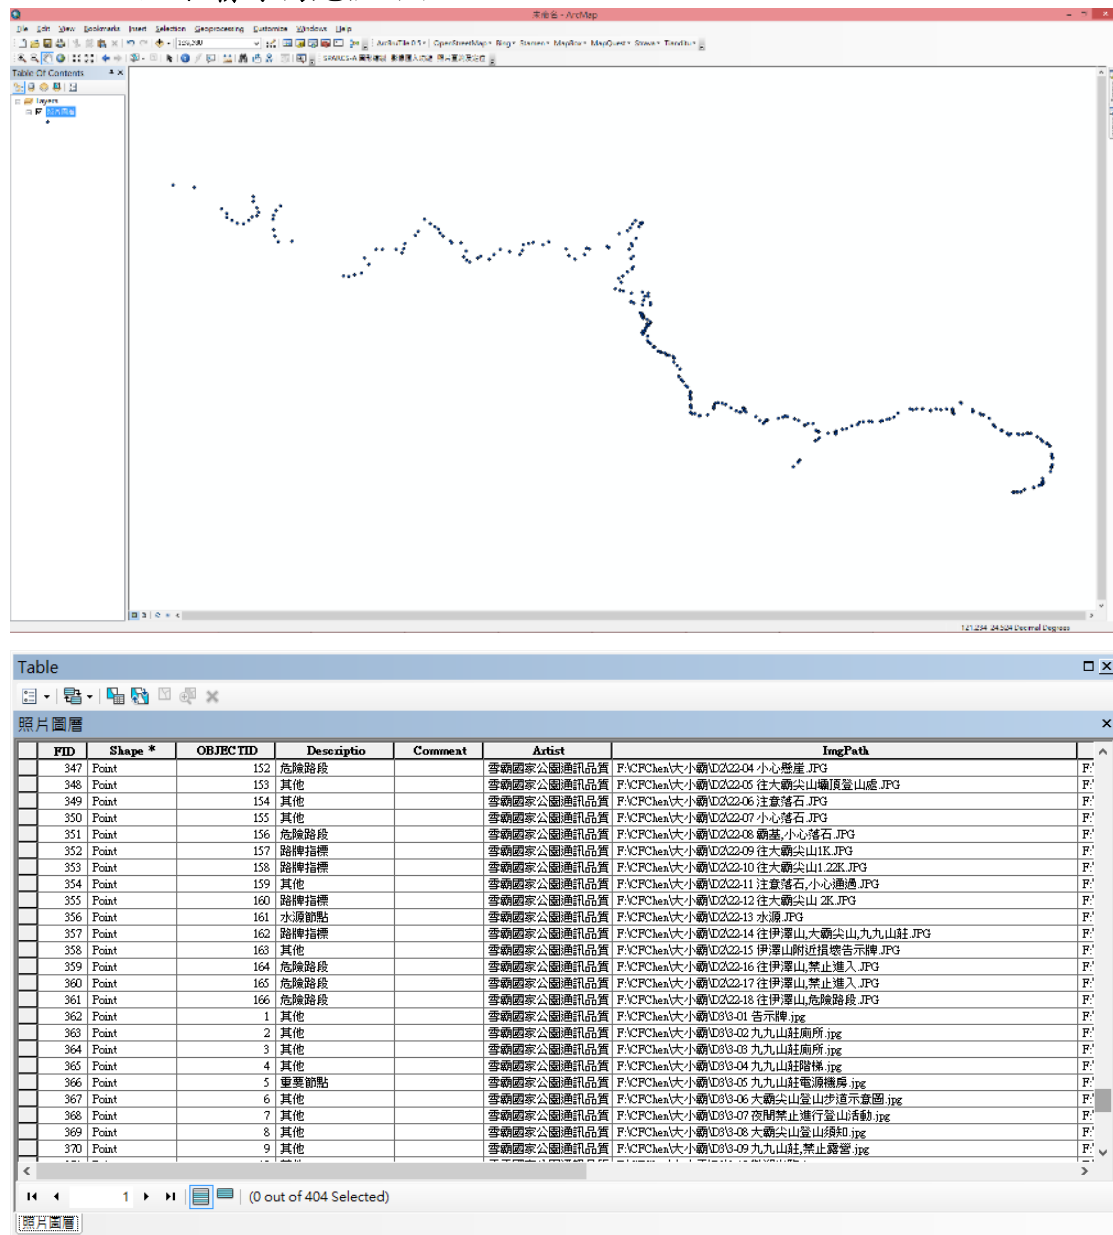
未命名 - ArcMap

File Edit View Bookmarks Insert Selection Geoprocessing Customize Windows Help

1:24,240

ArcBruTile 0.5 OpenStreetMap Bing Stamen MapBox MapQuest Strava Tandis

Table Of Contents

Layers

照片圖層

121.294 24.504 Decimal Degrees

Table

照片圖層

| FID | Shape * | OBJECTID | Descriptio | Comment | Artist | ImgPath | |
|---|---|---|---|---|---|---|---|
| 347 | Point | 152 | 危險路段 | | 雪霸國家公園通訊品質 | F:\CFChen\大小霸\D2\22-04 小心懸崖.JPG | F: |
| 348 | Point | 153 | 其他 | | 雪霸國家公園通訊品質 | F:\CFChen\大小霸\D2\22-05 往大霸尖山轉頂登山處.JPG | F: |
| 349 | Point | 154 | 其他 | | 雪霸國家公園通訊品質 | F:\CFChen\大小霸\D2\22-06 注意落石.JPG | F: |
| 350 | Point | 155 | 其他 | | 雪霸國家公園通訊品質 | F:\CFChen\大小霸\D2\22-07 小心落石.JPG | F: |
| 351 | Point | 156 | 危險路段 | | 雪霸國家公園通訊品質 | F:\CFChen\大小霸\D2\22-08 霸基,小心落石.JPG | F: |
| 352 | Point | 157 | 路牌指標 | | 雪霸國家公園通訊品質 | F:\CFChen\大小霸\D2\22-09 往大霸尖山1K.JPG | F: |
| 353 | Point | 158 | 路牌指標 | | 雪霸國家公園通訊品質 | F:\CFChen\大小霸\D2\22-10 往大霸尖山1.22K.JPG | F: |
| 354 | Point | 159 | 其他 | | 雪霸國家公園通訊品質 | F:\CFChen\大小霸\D2\22-11 注意落石,小心通過.JPG | F: |
| 355 | Point | 160 | 路牌指標 | | 雪霸國家公園通訊品質 | F:\CFChen\大小霸\D2\22-12 往大霸尖山 2K.JPG | F: |
| 356 | Point | 161 | 水源節點 | | 雪霸國家公園通訊品質 | F:\CFChen\大小霸\D2\22-13 水源.JPG | F: |
| 357 | Point | 162 | 路牌指標 | | 雪霸國家公園通訊品質 | F:\CFChen\大小霸\D2\22-14 往伊澤山,大霸尖山,九九山莊.JPG | F: |
| 358 | Point | 163 | 其他 | | 雪霸國家公園通訊品質 | F:\CFChen\大小霸\D2\22-15 伊澤山附近損壞告示牌.JPG | F: |
| 359 | Point | 164 | 危險路段 | | 雪霸國家公園通訊品質 | F:\CFChen\大小霸\D2\22-16 往伊澤山,禁止進入.JPG | F: |
| 360 | Point | 165 | 危險路段 | | 雪霸國家公園通訊品質 | F:\CFChen\大小霸\D2\22-17 往伊澤山,禁止進入.JPG | F: |
| 361 | Point | 166 | 危險路段 | | 雪霸國家公園通訊品質 | F:\CFChen\大小霸\D2\22-18 往伊澤山,危險路段.JPG | F: |
| 362 | Point | 1 | 其他 | | 雪霸國家公園通訊品質 | F:\CFChen\大小霸\D3\3-01 告示牌.jpg | F: |
| 363 | Point | 2 | 其他 | | 雪霸國家公園通訊品質 | F:\CFChen\大小霸\D3\3-02 九九山莊廁所.jpg | F: |
| 364 | Point | 3 | 其他 | | 雪霸國家公園通訊品質 | F:\CFChen\大小霸\D3\3-03 九九山莊廁所.jpg | F: |
| 365 | Point | 4 | 其他 | | 雪霸國家公園通訊品質 | F:\CFChen\大小霸\D3\3-04 九九山莊階梯.jpg | F: |
| 366 | Point | 5 | 重要節點 | | 雪霸國家公園通訊品質 | F:\CFChen\大小霸\D3\3-05 九九山莊電源機房.jpg | F: |
| 367 | Point | 6 | 其他 | | 雪霸國家公園通訊品質 | F:\CFChen\大小霸\D3\3-06 大霸尖山登山步道示意圖.jpg | F: |
| 368 | Point | 7 | 其他 | | 雪霸國家公園通訊品質 | F:\CFChen\大小霸\D3\3-07 夜間禁止進行登山活動.jpg | F: |
| 369 | Point | 8 | 其他 | | 雪霸國家公園通訊品質 | F:\CFChen\大小霸\D3\3-08 大霸尖山登山須知.jpg | F: |
| 370 | Point | 9 | 其他 | | 雪霸國家公園通訊品質 | F:\CFChen\大小霸\D3\3-09 九九山莊,禁止露營.jpg | F: |

1 (0 out of 404 Selected)

照片圖層